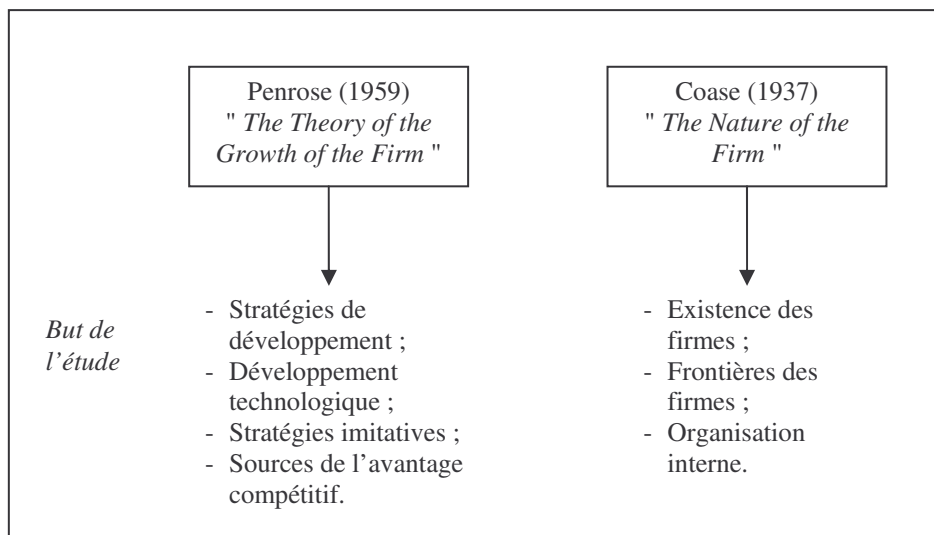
Penrose (1959)
" The Theory of the Growth of the Firm "

Coase (1937)
" The Nature of the Firm "

But de l'étude

- Stratégies de développement ;
- Développement technologique ;
- Stratégies imitatives ;
- Sources de l'avantage compétitif.

- Existence des firmes ;
- Frontières des firmes ;
- Organisation interne.